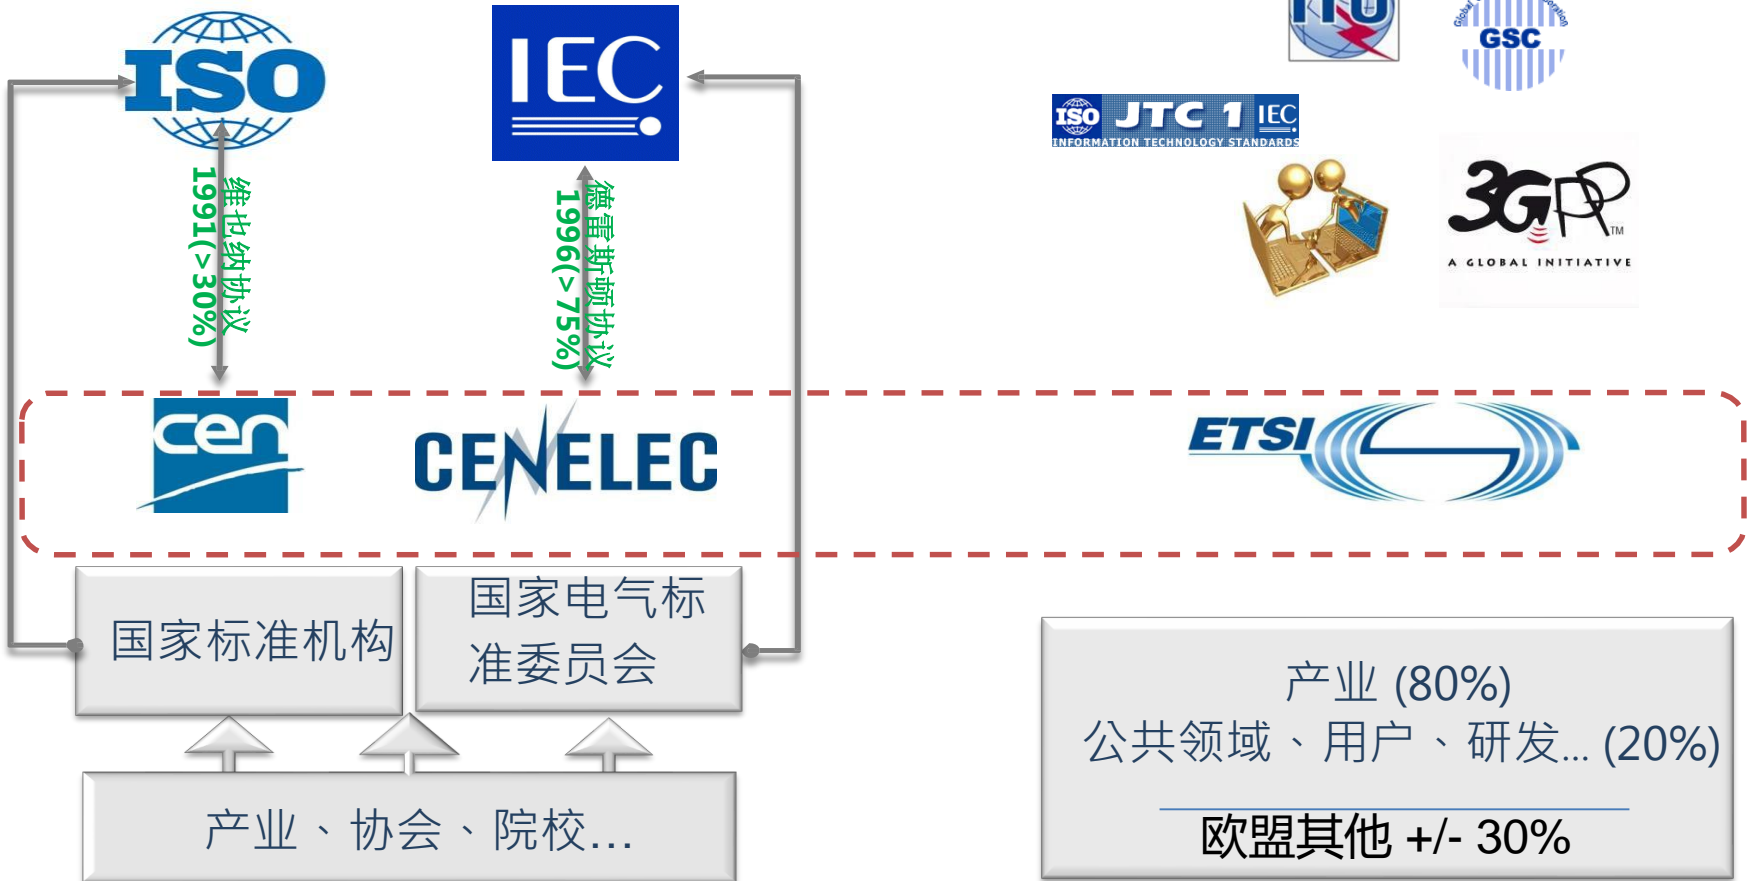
ISO

IEC

ITU

GSC

ISO JTC 1 IEC
INFORMATION TECHNOLOGY STANDARDS

3GPP
A GLOBAL INITIATIVE

维也纳协议
1991(>30%)

德雷斯顿协议
1996(>75%)

cen

CENELEC

ETSI

国家标准机构

国家电气标准委员会

产业、协会、院校…

产业 (80%)
公共领域、用户、研发… (20%)

欧盟其他 +/- 30%